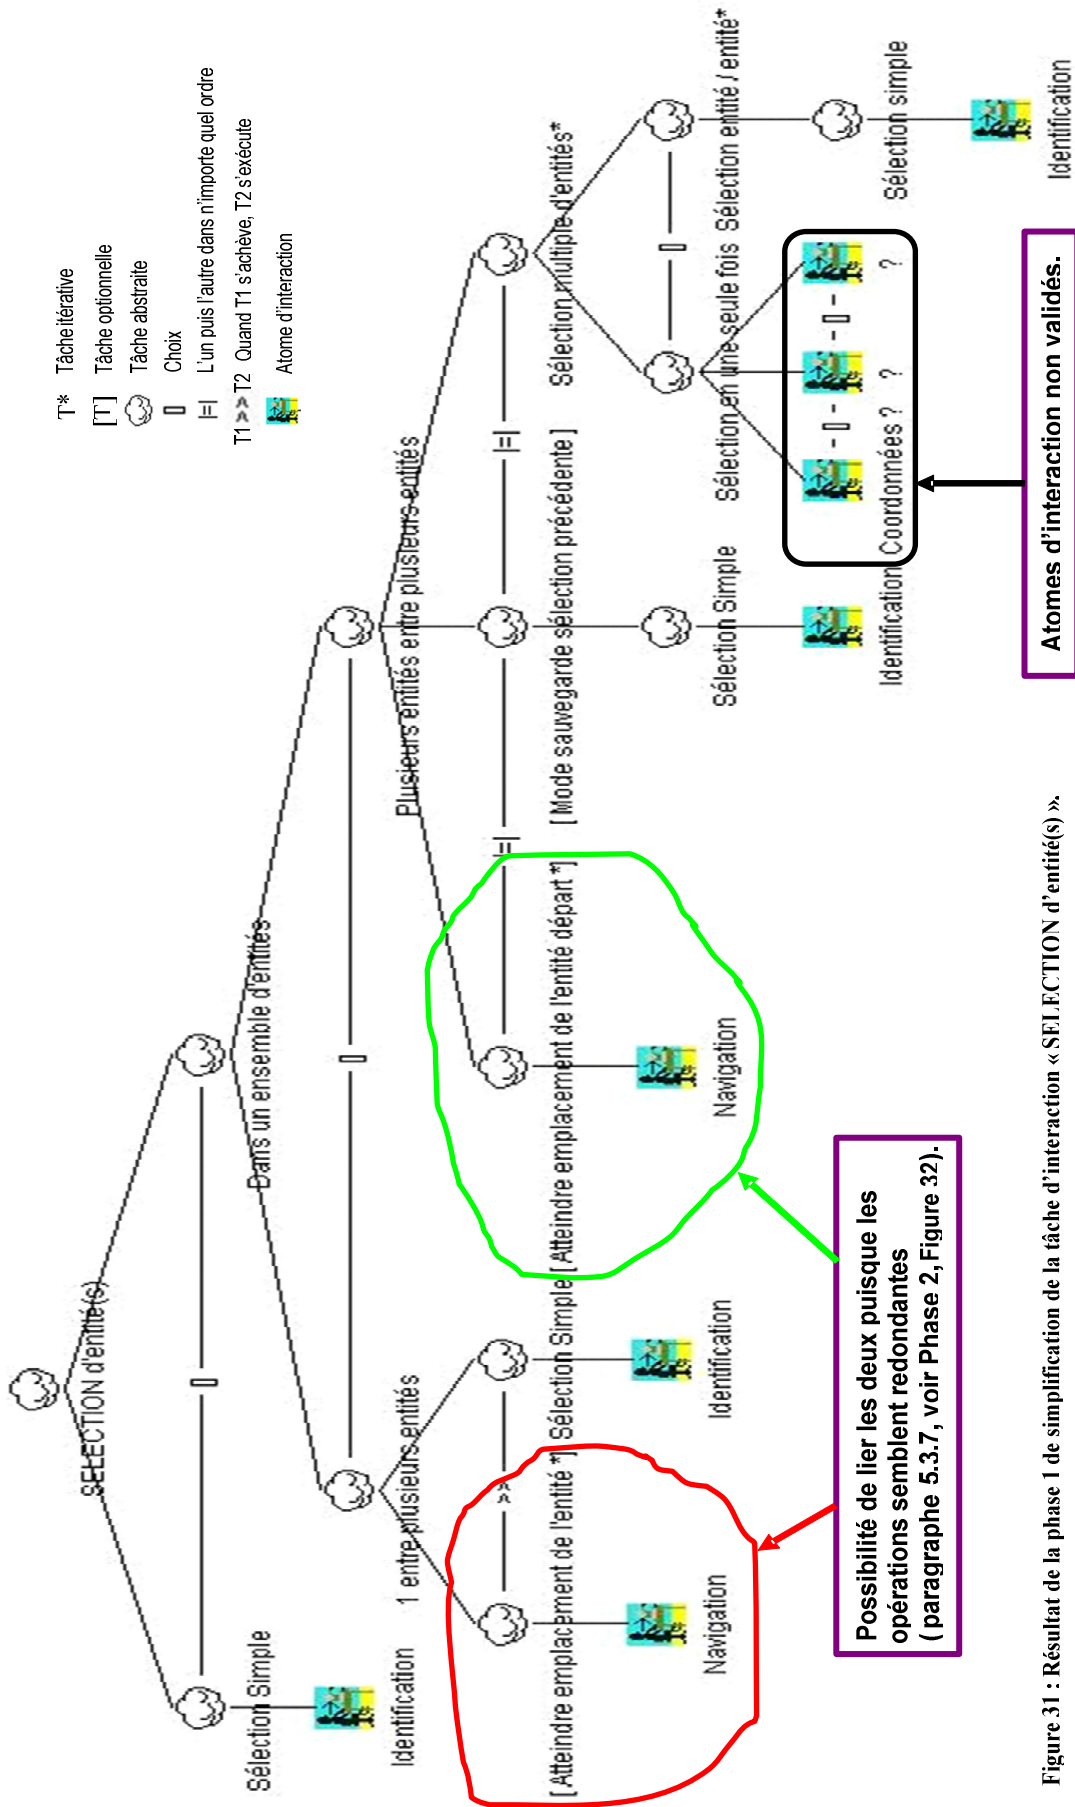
T* Tâche itérative
[T] Tâche optionnelle
Tâche abstraite
[] Choix
|=| L'un puis l'autre dans n'importe quel ordre
T1 >> T2 Quand T1 s'achève, T2 s'exécute
Atome d'interaction

SELECTION d'entité(s)
[]
Sélection Simple
Identification
Dans un ensemble d'entités
[]
1 entre plusieurs entités
>>
[Atteindre emplacement de l'entité *]
Navigation
Sélection Simple
Identification
Plusieurs entités entre plusieurs entités
|=|
[Atteindre emplacement de l'entité départ *]
Navigation
|=|
[Mode sauvegarde sélection précédente]
Sélection Simple
Identification
Sélection multiple d'entités*
[]
Sélection en une seule fois
Coordonnées ? - [] - ? - [] - ?
Sélection entité / entité*
Sélection simple
Identification

Atomes d'interaction non validés.

Possibilité de lier les deux puisque les opérations semblent redondantes (paragraphe 5.3.7, voir Phase 2, Figure 32).

Figure 31 : Résultat de la phase 1 de simplification de la tâche d'interaction « SELECTION d'entité(s) ».